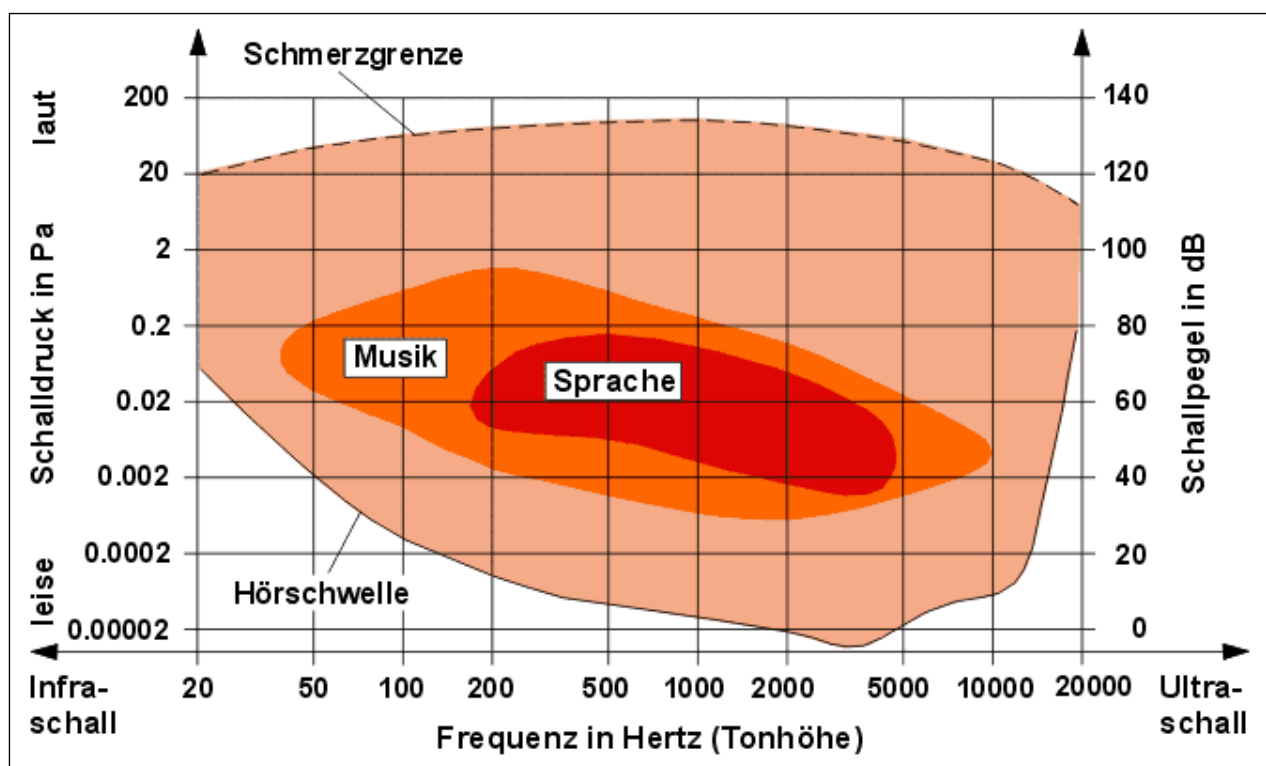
Schmerzgrenze

laut

leise

Schalldruck in Pa

200
20
2
0.2
0.02
0.002
0.0002
0.00002

140
120
100
80
60
40
20
0

Schallpegel in dB

Musik

Sprache

Hörschwelle

Infra-schall

20
50
100
200
500
1000
2000
5000
10000
20000

Ultra-schall

Frequenz in Hertz (Tonhöhe)